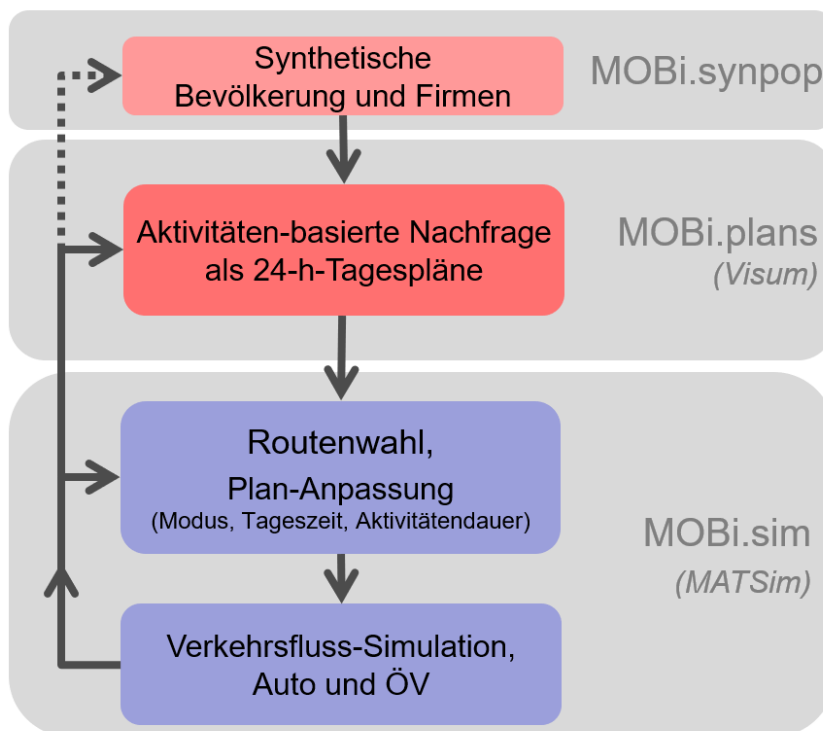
Synthetische Bevölkerung und Firmen

MOBi.synpop

Aktivitäten-basierte Nachfrage als 24-h-Tagespläne

MOBi.plans
(Visum)

Routenwahl,
Plan-Anpassung
(Modus, Tageszeit, Aktivitätendauer)

Verkehrsfluss-Simulation, Auto und ÖV

MOBi.sim
(MATSim)